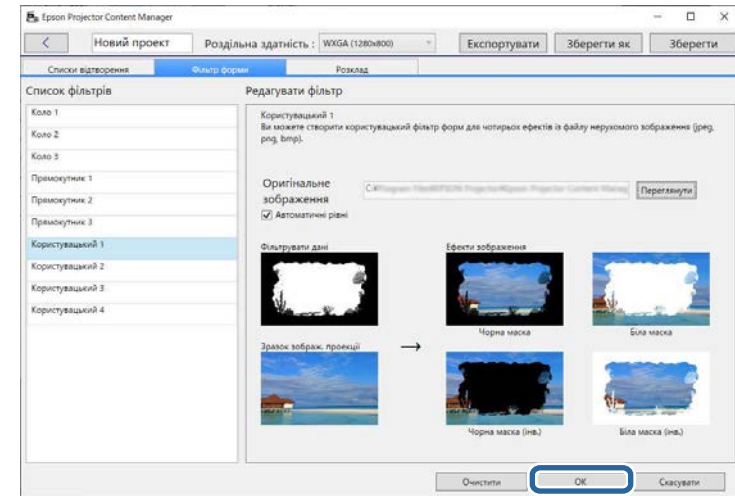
Epson Projector Content Manager

Новий проект Роздільна здатність : WXGA (1280x800) Експортувати Зберегти як Зберегти

Списки відтворення Фільтр форми Розклад

Список фільтрів

Коло 1
Коло 2
Коло 3
Прямокутник 1
Прямокутник 2
Прямокутник 3
Користувацький 1
Користувацький 2
Користувацький 3
Користувацький 4

Редагувати фільтр

Користувацький 1
Ви можете створити користувацький фільтр форм для чотирьох ефектів із файлу нерухомого зображення (jpeg, png, bmp).

Оригінальне зображення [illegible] Переглянути

Автоматичні рівні

Фільтрувати дані

Ефекти зображення

Чорна маска

Біла маска

Зразок зображ. проекції

Чорна маска (інв.)

Біла маска (інв.)

Очистити OK Скасувати